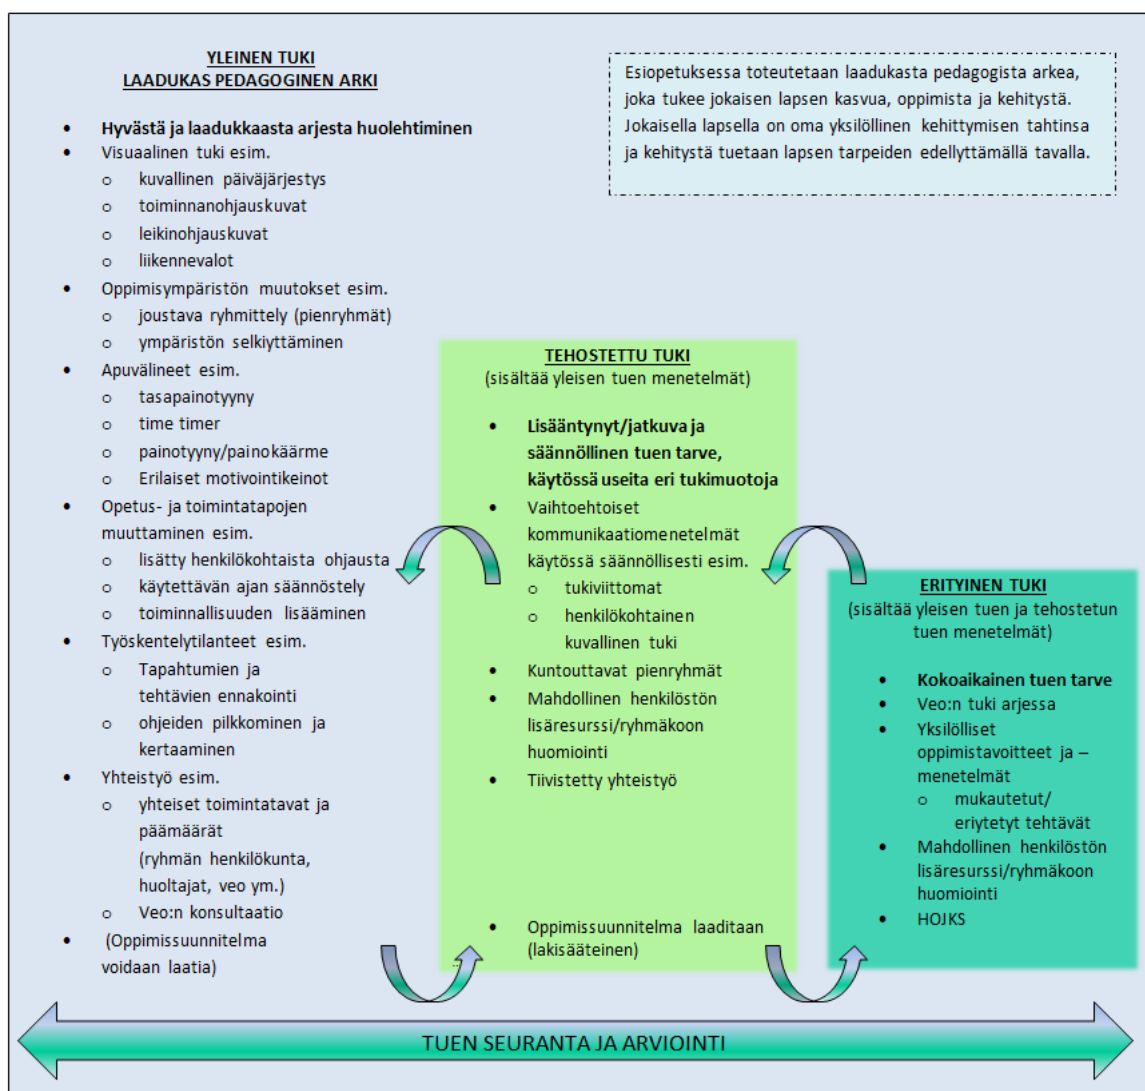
YLEINEN TUKI
LAADUKAS PEDAGOGINEN ARKI

- Hyvästä ja laadukkaasta arjesta huolehtiminen
- Visuaalinen tuki esim.
  - kuvallinen päiväjärjestys
  - toiminnanohjauskuvat
  - leikinohjauskuvat
  - liikennevalot
- Oppimisympäristön muutokset esim.
  - joustava ryhmittely (pienryhmät)
  - ympäristön selkiyttäminen
- Apuvälineet esim.
  - tasapainotyyny
  - time timer
  - painotyyny/painokäärme
  - Erilaiset motivointikeinot
- Opetus- ja toimintatapojen muuttaminen esim.
  - lisätty henkilökohtaista ohjausta
  - käytettävän ajan säännöstely
  - toiminnallisuuden lisääminen
- Työskentelytilanteet esim.
  - Tapahtumien ja tehtävien ennakointi
  - ohjeiden pilkkominen ja kertaaminen
- Yhteistyö esim.
  - yhteiset toimintatavat ja päämäärät (ryhmän henkilökunta, huoltajat, veo ym.)
  - Veo:n konsultaatio
- (Oppimissuunnitelma voidaan laatia)

Esiopetuksessa toteutetaan laadukasta pedagogista arkea, joka tukee jokaisen lapsen kasvua, oppimista ja kehitystä. Jokaisella lapsella on oma yksilöllinen kehittymisen tahtinsa ja kehitystä tuetaan lapsen tarpeiden edellyttämällä tavalla.

TEHOSTETTU TUKI
(sisältää yleisen tuen menetelmät)

- Lisääntynyt/jatkuva ja säännöllinen tuen tarve, käytössä useita eri tukimuotoja
- Vaihtoehtoiset kommunikaatiomenetelmät käytössä säännöllisesti esim.
  - tukiviittomat
  - henkilökohtainen kuvallinen tuki
- Kuntouttavat pienryhmät
- Mahdollinen henkilöstön lisäresurssi/ryhmäkoon huomiointi
- Tiivistetty yhteistyö
- Oppimissuunnitelma laaditaan (lakisääteinen)

ERITYINEN TUKI
(sisältää yleisen tuen ja tehostetun tuen menetelmät)

- Kokoaikainen tuen tarve
- Veo:n tuki arjessa
- Yksilölliset oppimistavoitteet ja –menetelmät
  - mukautetut/ eriytetyt tehtävät
- Mahdollinen henkilöstön lisäresurssi/ryhmäkoon huomiointi
- HOJKS

TUEN SEURANTA JA ARVIOINTI